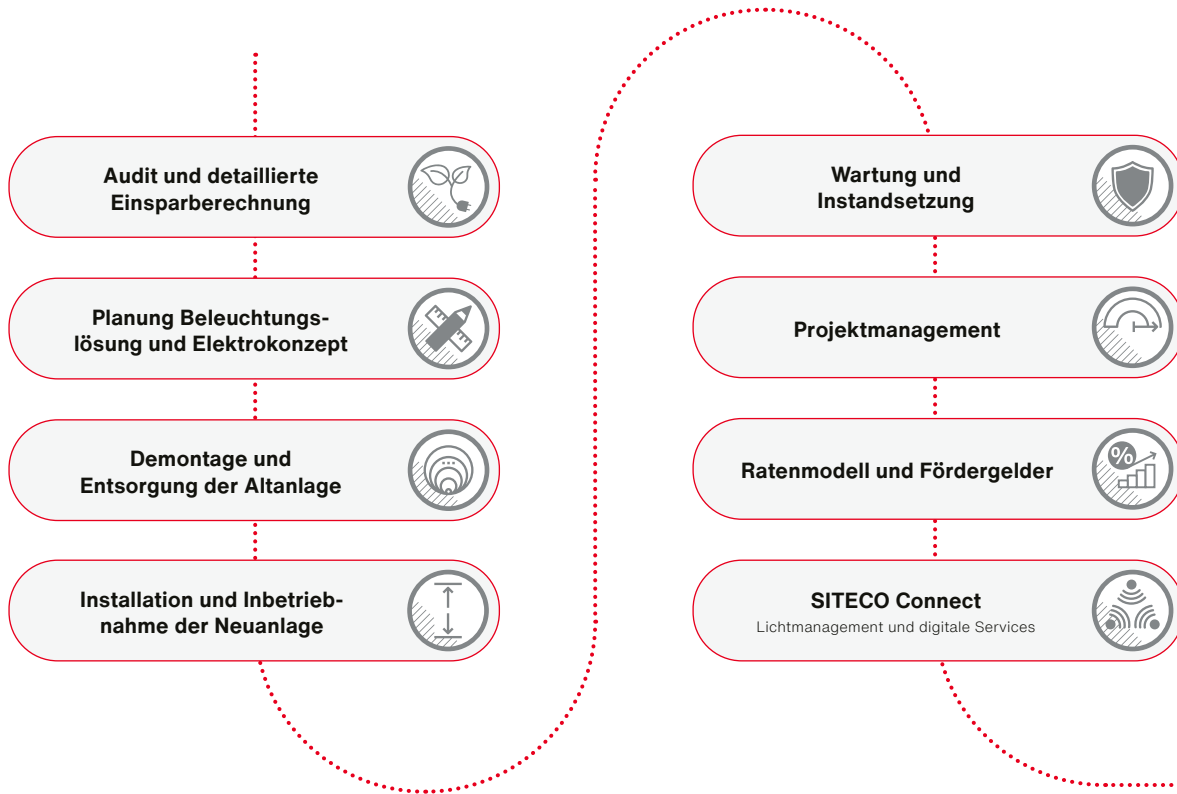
Audit und detaillierte Einsparberechnung

Planung Beleuchtungslösung und Elektrokonzept

Demontage und Entsorgung der Altanlage

Installation und Inbetriebnahme der Neuanlage

Wartung und Instandsetzung

Projektmanagement

Ratenmodell und Fördergelder

%

SITECO Connect
Lichtmanagement und digitale Services